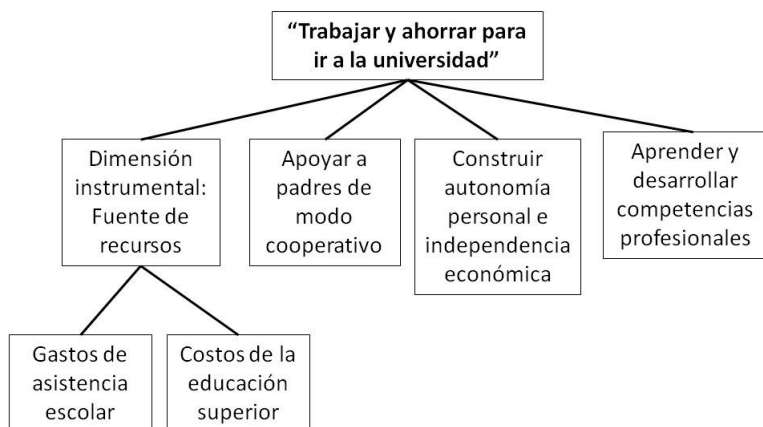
"Trabajar y ahorrar para ir a la universidad"

Dimensión instrumental: Fuente de recursos

Apoyar a padres de modo cooperativo

Construir autonomía personal e independencia económica

Aprender y desarrollar competencias profesionales

Gastos de asistencia escolar

Costos de la educación superior